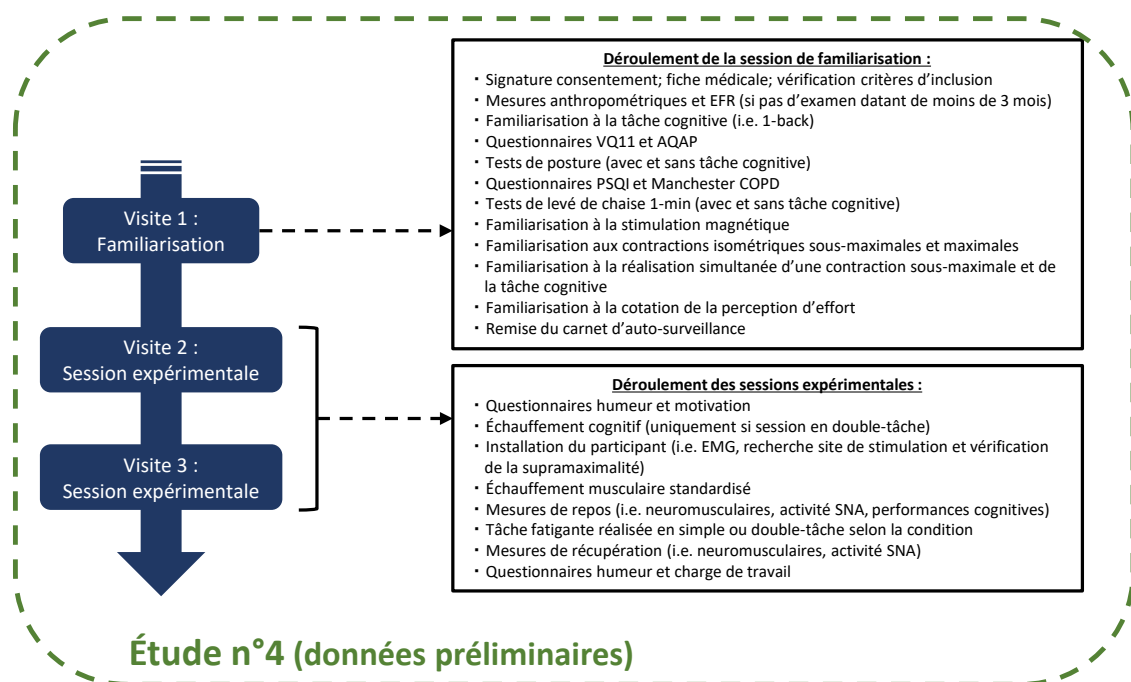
Visite 1 :
Familiarisation

Visite 2 :
Session expérimentale

Visite 3 :
Session expérimentale

Déroulement de la session de familiarisation :

・Signature consentement; fiche médicale; vérification critères d'inclusion
・Mesures anthropométriques et EFR (si pas d'examen datant de moins de 3 mois)
・Familiarisation à la tâche cognitive (i.e. 1-back)
・Questionnaires VQ11 et AQAP
・Tests de posture (avec et sans tâche cognitive)
・Questionnaires PSQI et Manchester COPD
・Tests de levé de chaise 1-min (avec et sans tâche cognitive)
・Familiarisation à la stimulation magnétique
・Familiarisation aux contractions isométriques sous-maximales et maximales
・Familiarisation à la réalisation simultanée d'une contraction sous-maximale et de la tâche cognitive
・Familiarisation à la cotation de la perception d'effort
・Remise du carnet d'auto-surveillance

Déroulement des sessions expérimentales :

・Questionnaires humeur et motivation
・Échauffement cognitif (uniquement si session en double-tâche)
・Installation du participant (i.e. EMG, recherche site de stimulation et vérification de la supramaximalité)
・Échauffement musculaire standardisé
・Mesures de repos (i.e. neuromusculaires, activité SNA, performances cognitives)
・Tâche fatigante réalisée en simple ou double-tâche selon la condition
・Mesures de récupération (i.e. neuromusculaires, activité SNA)
・Questionnaires humeur et charge de travail

Étude n°4 (données préliminaires)